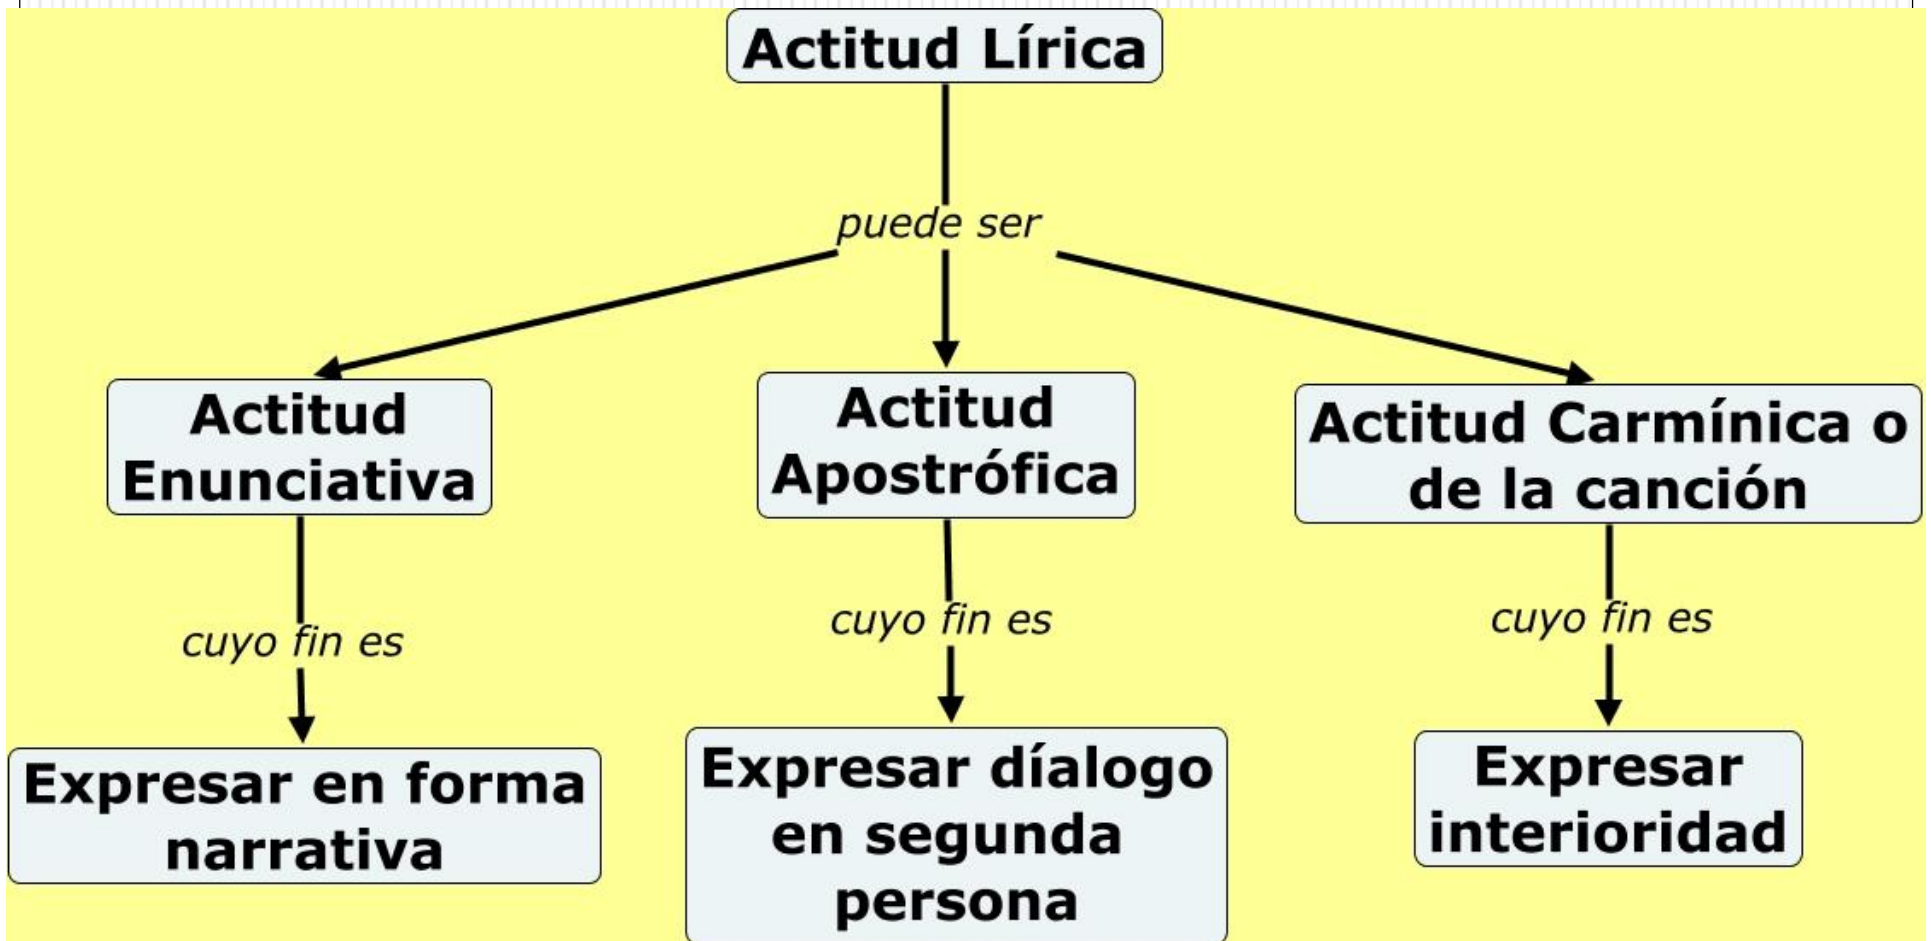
Actitud Lírica

puede ser

Actitud Enunciativa

Actitud Apostrófica

Actitud Carmínica o de la canción

cuyo fin es

cuyo fin es

cuyo fin es

Expresar en forma narrativa

Expresar díalogo en segunda persona

Expresar interioridad